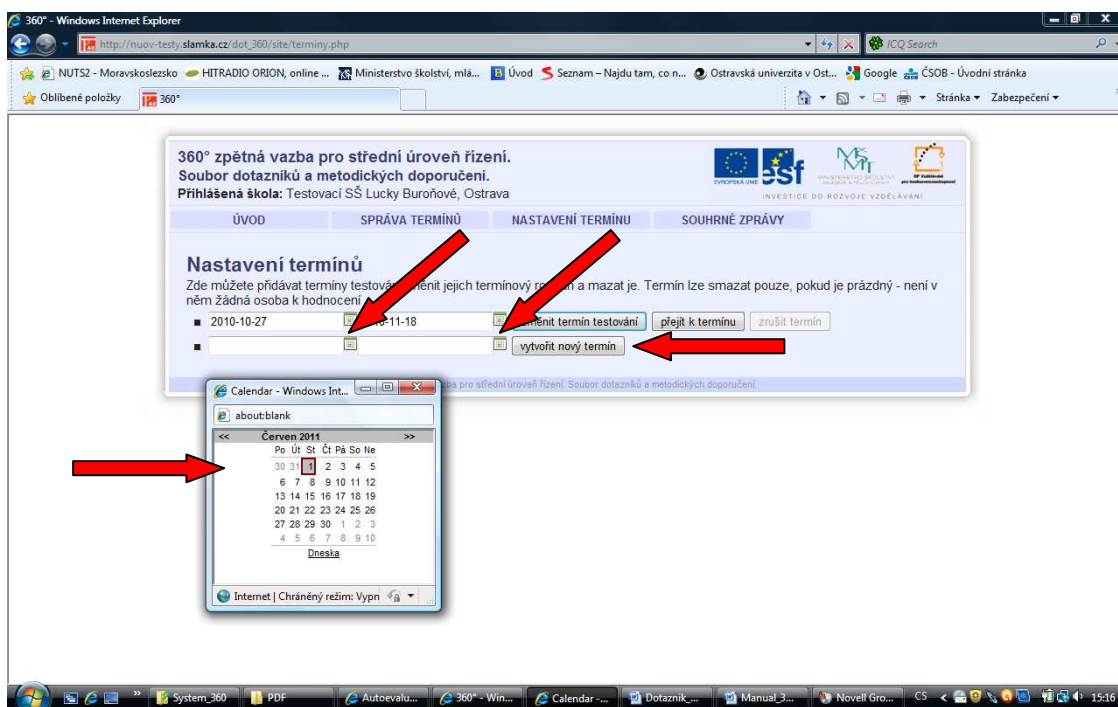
360° - Windows Internet Explorer

http://nuov-testy.slamka.cz/dot_360/site/terminy.php

ICQ Search

NUTS2 - Moravskoslezsko HITRADIO ORION, online ... Ministerstvo školství, mlá... Úvod Seznam – Najdu tam, co n... Ostravská univerzita v Ost... Google ČSOB - Úvodní stránka

Oblíbené položky 360°

Stránka ▾ Zabezpečení ▾

360° zpětná vazba pro střední úroveň řízení.
Soubor dotazníků a metodických doporučení.
Přihlášená škola: Testovací SŠ Lucky Buroňové, Ostrava

EVROPSKÁ UNIE esf MINISTERSTVO ŠKOLSTVÍ, MLÁDEŽE A TĚLOVÝCHOVY
INVESTICE DO ROZVOJE VZDĚLÁVÁNÍ

ÚVOD SPRÁVA TERMÍNŮ NASTAVENÍ TERMÍNU SOUHRNÉ ZPRÁVY

Nastavení termínů
Zde můžete přidávat termíny testová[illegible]ěnit jejich termínový ro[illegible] a mazat je. Termín lze smazat pouze, pokud je prázdný - není v něm žádná osoba k hodnocení.

2010-10-27 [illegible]0-11-18 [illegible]ěnit termín testování přejít k termínu zrušit termín

vytvořit nový termín

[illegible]ba pro střední úroveň řízení. Soubor dotazníků a metodických doporučení.

Calendar - Windows Int...
about:blank
<< Červen 2011 >>
| Po | Út | St | Čt | Pá | So | Ne |
|---|---|---|---|---|---|---|
| 30 | 31 | 1 | 2 | 3 | 4 | 5 |
| 6 | 7 | 8 | 9 | 10 | 11 | 12 |
| 13 | 14 | 15 | 16 | 17 | 18 | 19 |
| 20 | 21 | 22 | 23 | 24 | 25 | 26 |
| 27 | 28 | 29 | 30 | 1 | 2 | 3 |
| 4 | 5 | 6 | 7 | 8 | 9 | 10 |

Dneska
Internet | Chráněný režim: Vypn

System_360 PDF Autoevalu... 360° - Win... Calendar -... Dotaznik_... Manual_3... Novell Gro... CS 15:16